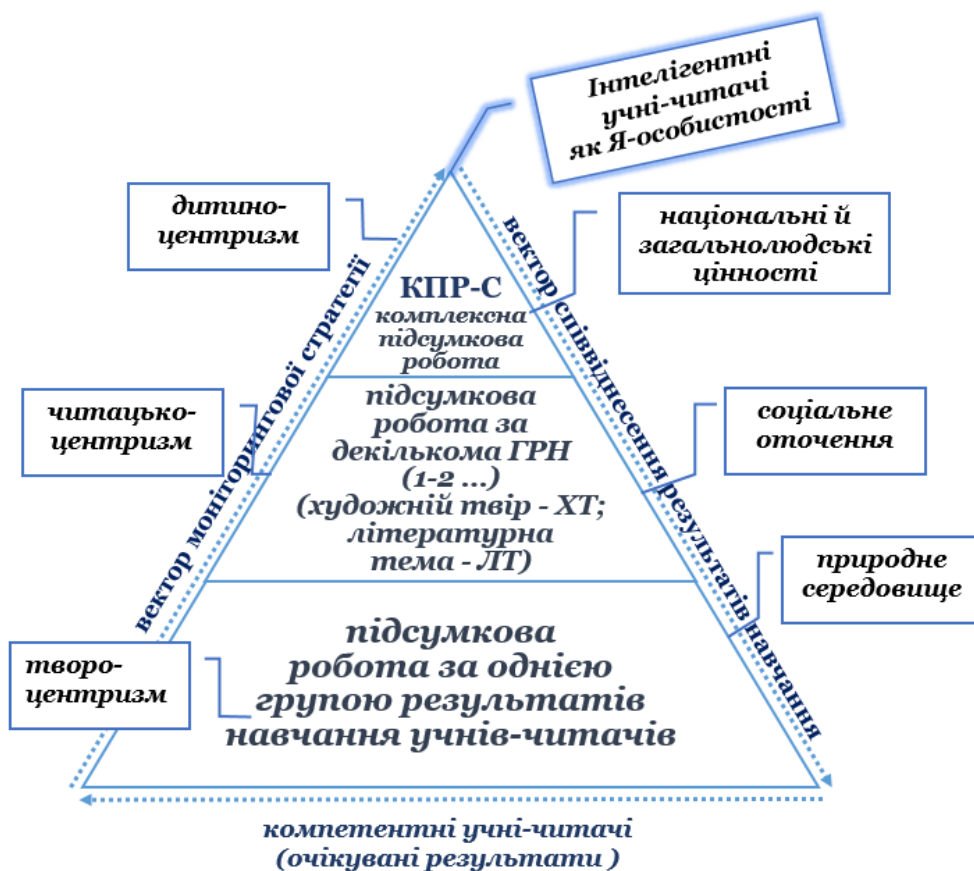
Інтелігентні учні-читачі як Я-особистості

дитиноцентризм

національні й загальнолюдські цінності

КПР-С
комплексна підсумкова робота

підсумкова робота за декількома ГРН (1-2 …) (художній твір - ХТ; літературна тема - ЛТ)

читацькоцентризм

соціальне оточення

природне середовище

підсумкова робота за однією групою результатів навчання учнів-читачів

твороцентризм

вектор моніторингової стратегії

вектор співвіднесення результатів навчання

компетентні учні-читачі (очікувані результати )